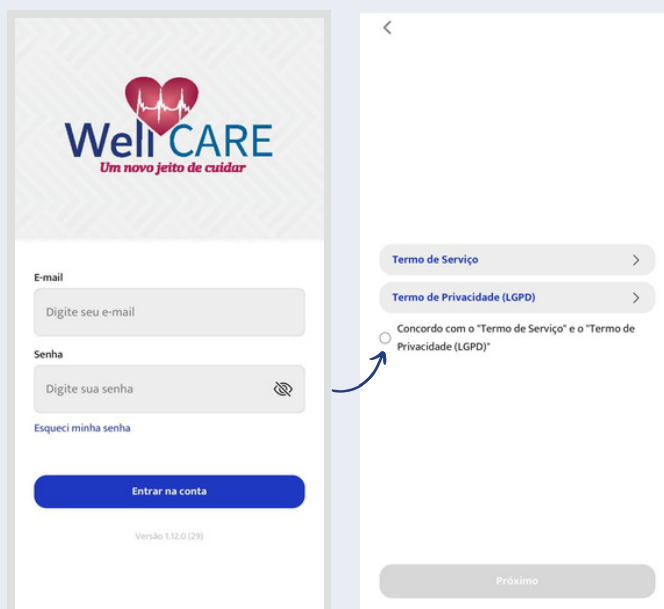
Well CARE
Um novo jeito de cuidar

E-mail
Digite seu e-mail

Senha
Digite sua senha

Esqueci minha senha

Entrar na conta

Versão 1.12.0 (29)

<

Termo de Serviço >

Termo de Privacidade (LGPD) >

Concordo com o "Termo de Serviço" e o "Termo de Privacidade (LGPD)"

Próximo